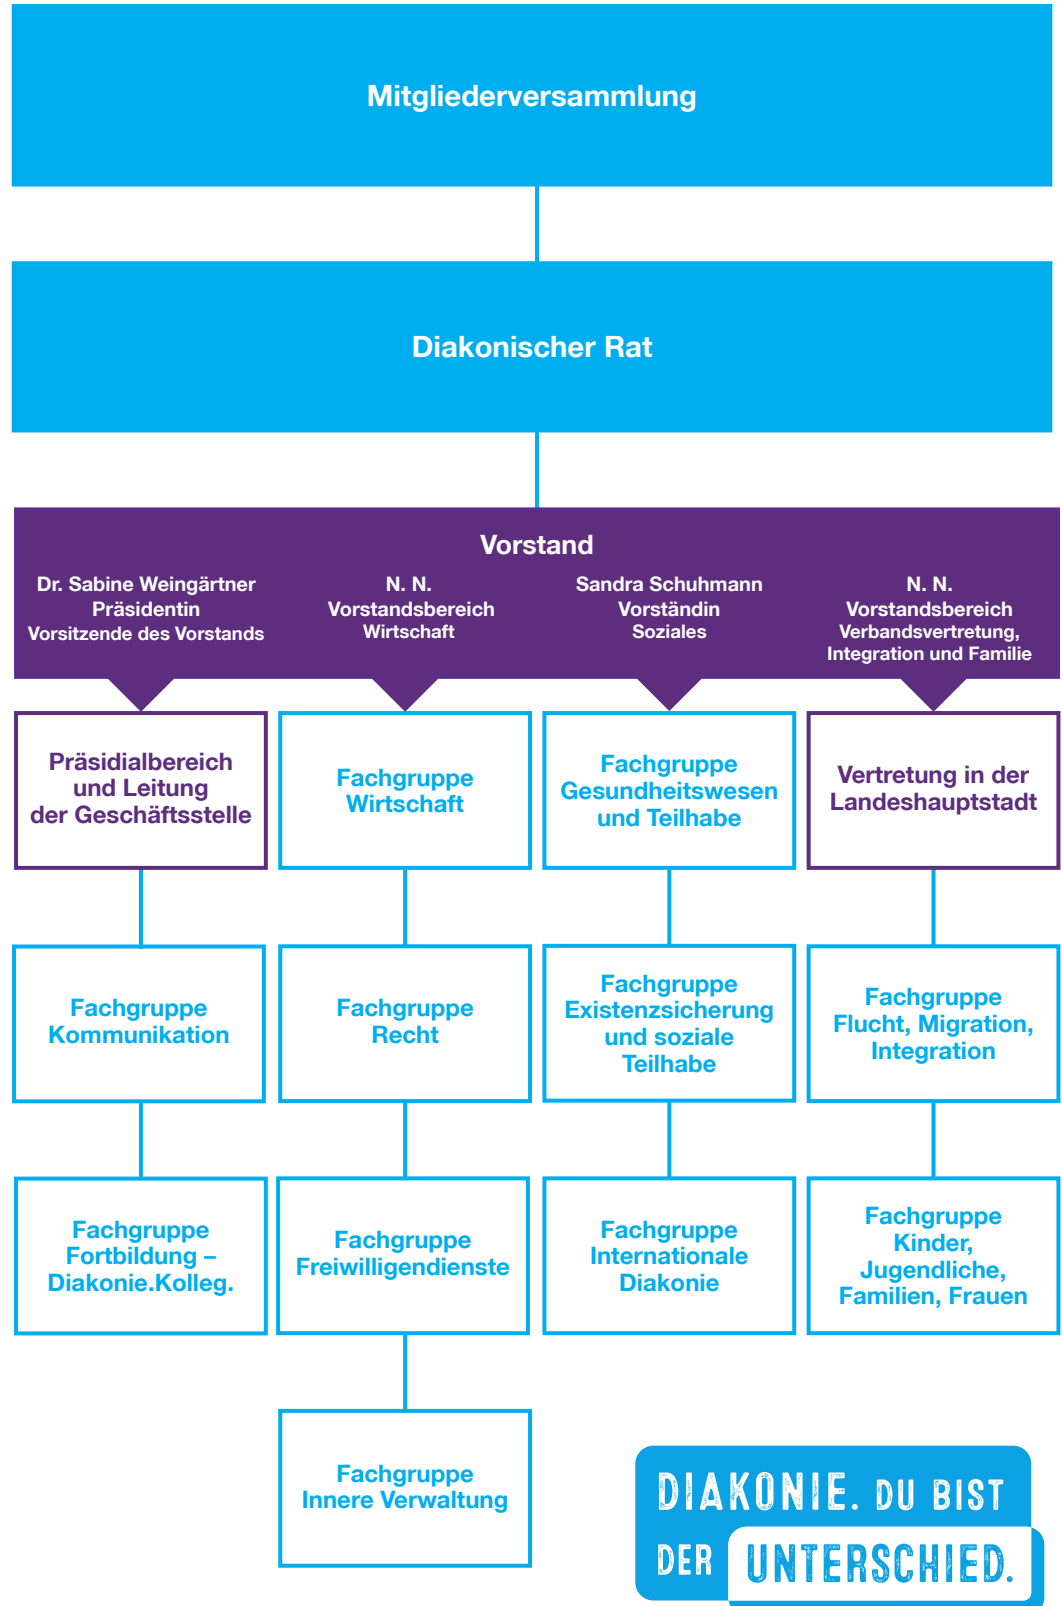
Mitgliederversammlung

Diakonischer Rat

Vorstand

Dr. Sabine Weingärtner
Präsidentin
Vorsitzende des Vorstands

N. N.
Vorstandsbereich
Wirtschaft

Sandra Schuhmann
Vorständin
Soziales

N. N.
Vorstandsbereich
Verbandsvertretung,
Integration und Familie

Präsidialbereich und Leitung der Geschäftsstelle

Fachgruppe Kommunikation

Fachgruppe Fortbildung – Diakonie.Kolleg.

Fachgruppe Wirtschaft

Fachgruppe Recht

Fachgruppe Freiwilligendienste

Fachgruppe Innere Verwaltung

Fachgruppe Gesundheitswesen und Teilhabe

Fachgruppe Existenzsicherung und soziale Teilhabe

Fachgruppe Internationale Diakonie

Vertretung in der Landeshauptstadt

Fachgruppe Flucht, Migration, Integration

Fachgruppe Kinder, Jugendliche, Familien, Frauen

DIAKONIE. DU BIST DER UNTERSCHIED.